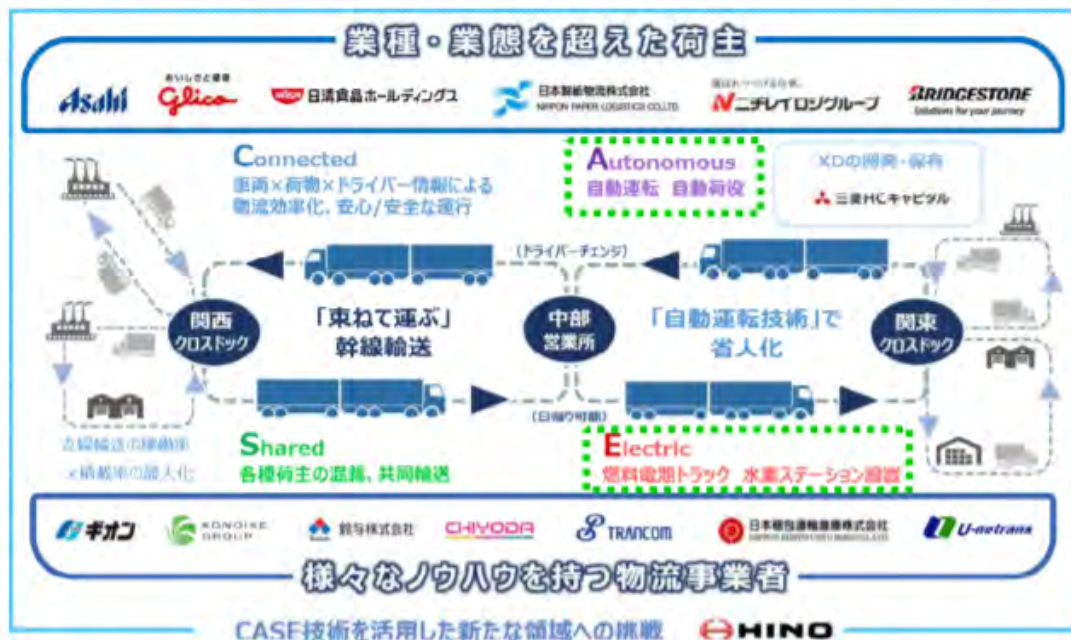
業種・業態を超えた荷主

Asahi

おいしさと健康 Glico

日清食品ホールディングス

日本製紙物流株式会社 NIPPON PAPER LOGISTICS CO.,LTD.

ニチレイロジグループ

BRIDGESTONE Solutions for your journey

Connected
車両×荷物×ドライバー情報による物流効率化、安心/安全な運行

Autonomous
自動運転 自動荷役

XDの開発・保有
三菱HCキャピタル

（ドライバーチェンジ）

関西 クロスドック

「束ねて運ぶ」幹線輸送

中部 営業所

「自動運転技術」で省人化

関東 クロスドック

（日帰り可能）

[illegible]

Shared
各種荷主の混載、共同輸送

Electric
燃料電池トラック 水素ステーション設置

ギオン

KONOIKE GROUP

鈴与株式会社

CHIYODA

TRANCOM

日本梱包運輸倉庫株式会社

U-netrans

様々なノウハウを持つ物流事業者

CASE技術を活用した新たな領域への挑戦 HINO